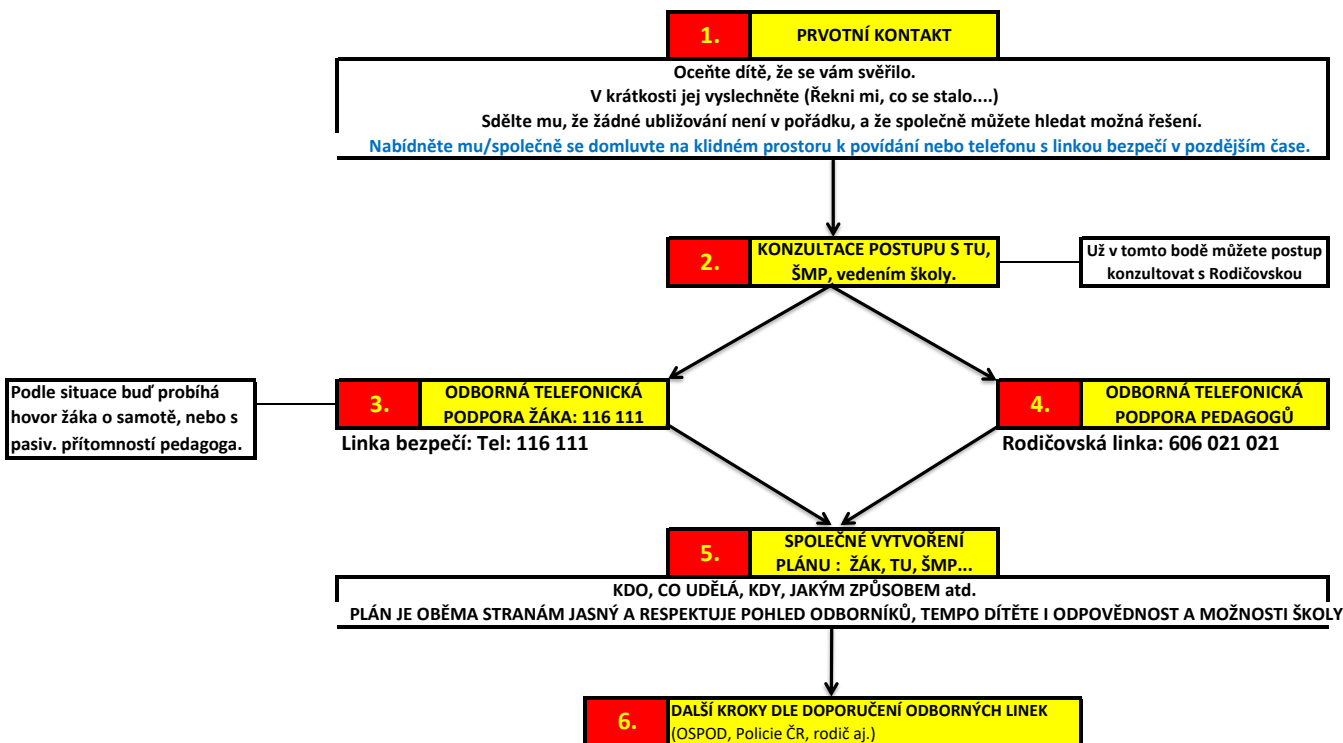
1. PRVOTNÍ KONTAKT

Oceňte dítě, že se vám svěřilo.
V krátkosti jej vyslechněte (Řekni mi, co se stalo....)
Sdělte mu, že žádné ubližování není v pořádku, a že společně můžete hledat možná řešení.
Nabídněte mu/společně se domluvte na klidném prostoru k povídání nebo telefonu s linkou bezpečí v pozdějším čase.

2. KONZULTACE POSTUPU S TU, ŠMP, vedením školy.

Už v tomto bodě můžete postup konzultovat s Rodičovskou

Podle situace buď probíhá hovor žáka o samotě, nebo s pasiv. přítomností pedagoga.

3. ODBORNÁ TELEFONICKÁ PODPORA ŽÁKA: 116 111

Linka bezpečí: Tel: 116 111

4. ODBORNÁ TELEFONICKÁ PODPORA PEDAGOGŮ

Rodičovská linka: 606 021 021

5. SPOLEČNÉ VYTVOŘENÍ PLÁNU : ŽÁK, TU, ŠMP...

KDO, CO UDĚLÁ, KDY, JAKÝM ZPŮSOBEM atd.
PLÁN JE OBĚMA STRANÁM JASNÝ A RESPEKTUJE POHLED ODBORNÍKŮ, TEMPO DÍTĚTE I ODPOVĚDNOST A MOŽNOSTI ŠKOLY

6. DALŠÍ KROKY DLE DOPORUČENÍ ODBORNÝCH LINEK (OSPOD, Policie ČR, rodič aj.)